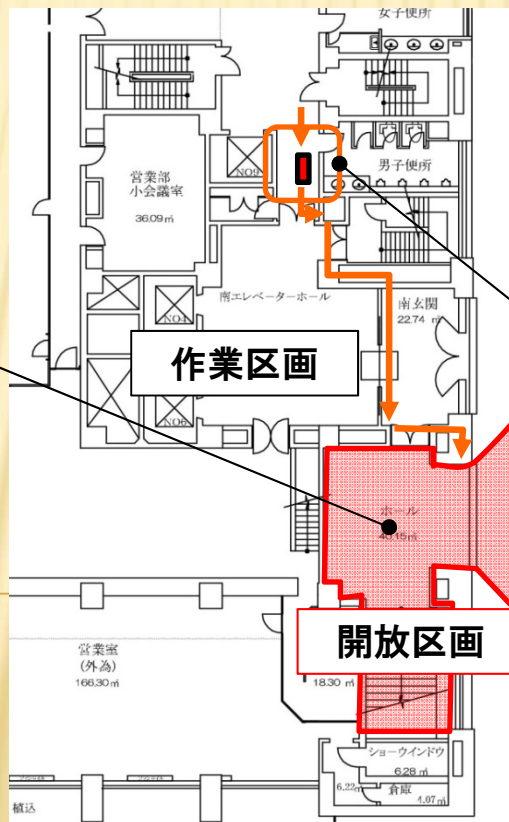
女子便所

男子便所

NO5

営業部
小会議室
36.09㎡

南エレベーターホール

南玄関
22.74㎡

NO4

作業区画

NO6

ホール
40.15㎡

開放区画

営業室
(外為)
166.30㎡

18.30㎡

ショーウインドウ
6.28㎡

6.22㎡

倉庫
4.07㎡

植込